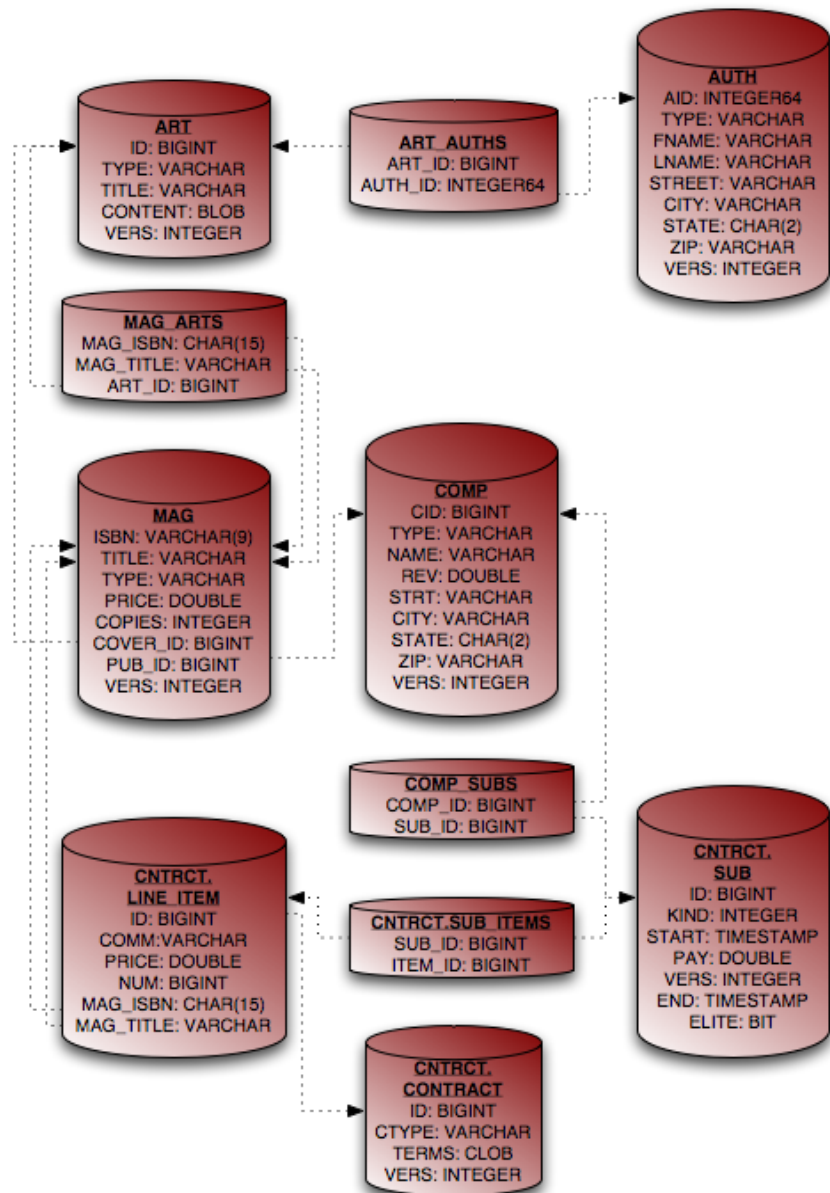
AUTH
AID: INTEGER64
TYPE: VARCHAR
FNAME: VARCHAR
LNAME: VARCHAR
STREET: VARCHAR
CITY: VARCHAR
STATE: CHAR(2)
ZIP: VARCHAR
VERS: INTEGER

ART
ID: BIGINT
TYPE: VARCHAR
TITLE: VARCHAR
CONTENT: BLOB
VERS: INTEGER

ART_AUTHS
ART_ID: BIGINT
AUTH_ID: INTEGER64

MAG_ARTS
MAG_ISBN: CHAR(15)
MAG_TITLE: VARCHAR
ART_ID: BIGINT

MAG
ISBN: VARCHAR(9)
TITLE: VARCHAR
TYPE: VARCHAR
PRICE: DOUBLE
COPIES: INTEGER
COVER_ID: BIGINT
PUB_ID: BIGINT
VERS: INTEGER

COMP
CID: BIGINT
TYPE: VARCHAR
NAME: VARCHAR
REV: DOUBLE
STRT: VARCHAR
CITY: VARCHAR
STATE: CHAR(2)
ZIP: VARCHAR
VERS: INTEGER

COMP_SUBS
COMP_ID: BIGINT
SUB_ID: BIGINT

CNTRCT. SUB
ID: BIGINT
KIND: INTEGER
START: TIMESTAMP
PAY: DOUBLE
VERS: INTEGER
END: TIMESTAMP
ELITE: BIT

CNTRCT. LINE_ITEM
ID: BIGINT
COMM:VARCHAR
PRICE: DOUBLE
NUM: BIGINT
MAG_ISBN: CHAR(15)
MAG_TITLE: VARCHAR

CNTRCT.SUB_ITEMS
SUB_ID: BIGINT
ITEM_ID: BIGINT

CNTRCT. CONTRACT
ID: BIGINT
CTYPE: VARCHAR
TERMS: CLOB
VERS: INTEGER